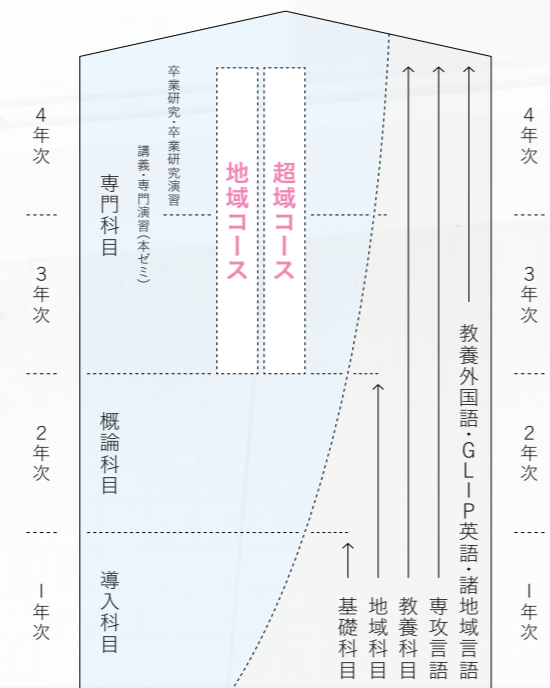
4年次

3年次

2年次

1年次

専門科目

卒業研究・卒業研究演習

講義・専門演習(本ゼミ)

地域コース

超域コース

概論科目

導入科目

基礎科目

地域科目

教養科目

専攻言語

教養外国語・GLIP英語・諸地域言語

4年次

3年次

2年次

1年次